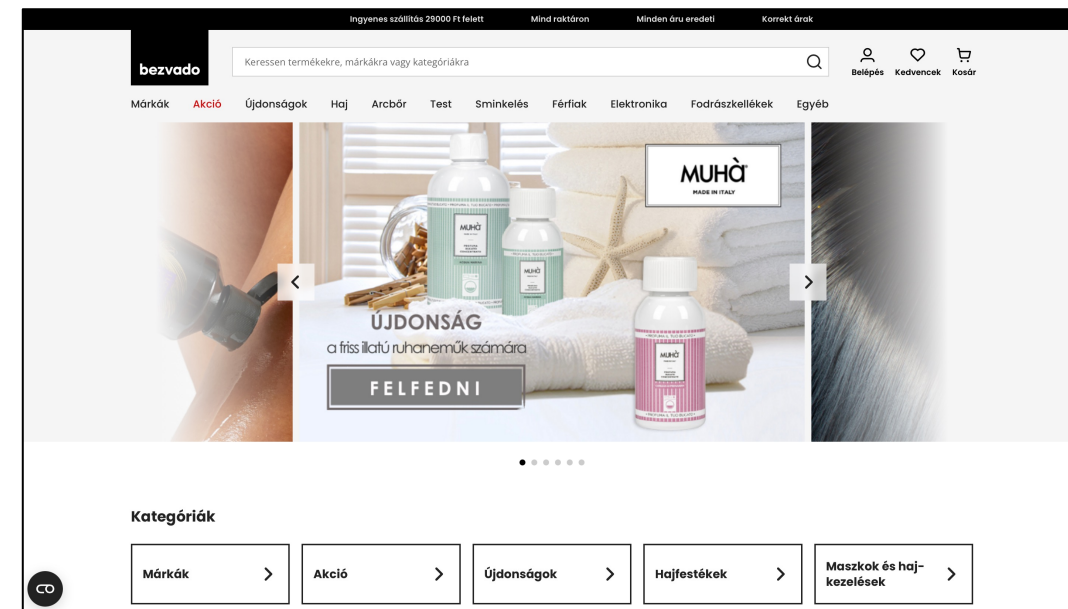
Ingyenes szállítás 29000 Ft felett Mind raktáron Minden áru eredeti Korrekt árak

bezvado

Keressen termékekre, márkákra vagy kategóriákra

Belépés Kedvencek Kosár

Márkák Akció Újdonságok Haj Arcbőr Test Sminkelés Férfiak Elektronika Fodrászkellékek Egyéb

MUHÀ
MADE IN ITALY

ÚJDONSÁG
a friss illatú ruhaneműk számára

FELFEDNI

Kategóriák

Márkák

Akció

Újdonságok

Hajfestékek

Maszkok és haj-kezelések